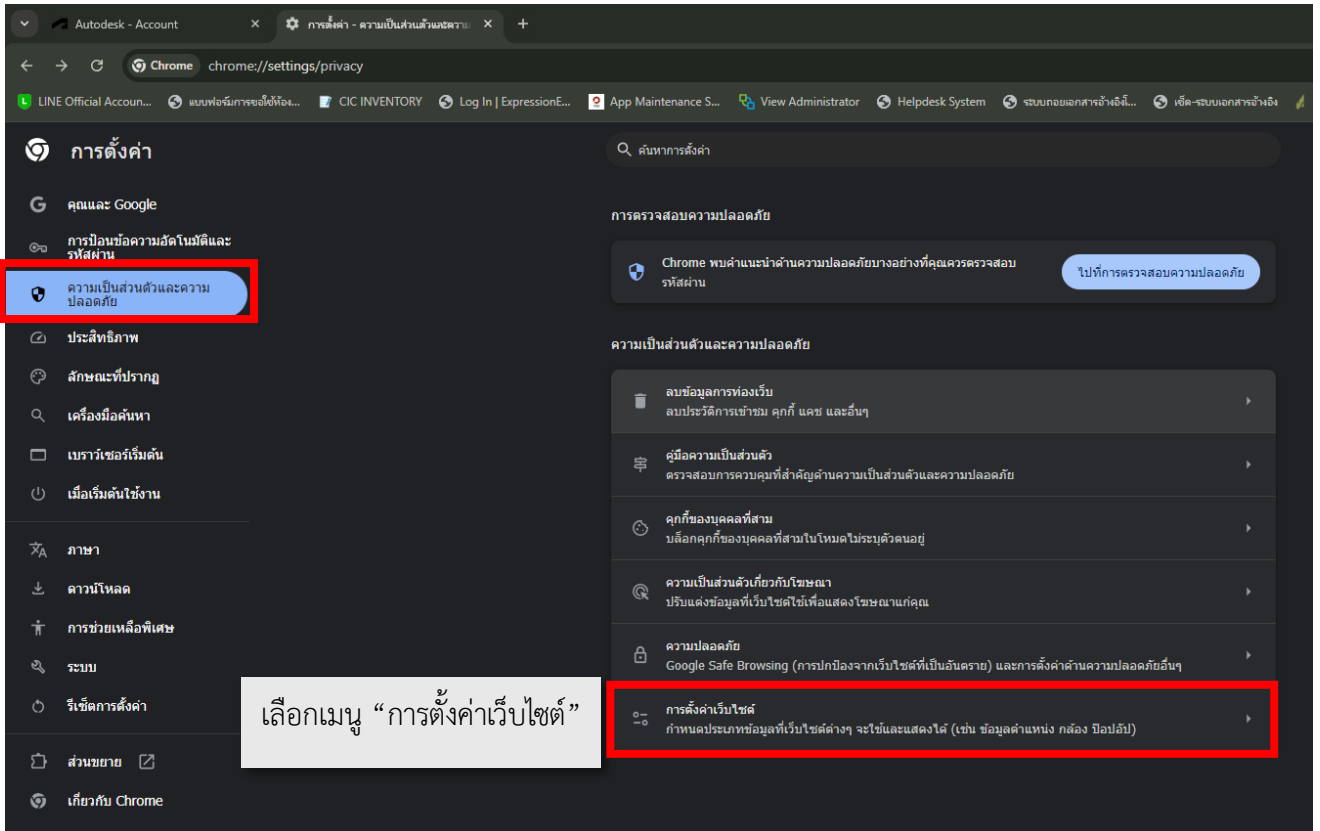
Autodesk - Account
การตั้งค่า - ความเป็นส่วนตัวและความ
Chrome chrome://settings/privacy
LINE Official Accoun... แบบฟอร์มการขอใช้ห้อง... CIC INVENTORY Log In | ExpressionE... App Maintenance S... View Administrator Helpdesk System ระบบถอยเอกสารอ้างอิงใ... เช็ค-ระบบเอกสารอ้างอิง

การตั้งค่า
ค้นหาการตั้งค่า

คุณและ Google
การป้อนข้อความอัตโนมัติและรหัสผ่าน
ความเป็นส่วนตัวและความปลอดภัย
ประสิทธิภาพ
ลักษณะที่ปรากฏ
เครื่องมือค้นหา
เบราว์เซอร์เริ่มต้น
เมื่อเริ่มต้นใช้งาน
ภาษา
ดาวน์โหลด
การช่วยเหลือพิเศษ
ระบบ
รีเซ็ตการตั้งค่า
ส่วนขยาย
เกี่ยวกับ Chrome

การตรวจสอบความปลอดภัย
Chrome พบคำแนะนำด้านความปลอดภัยบางอย่างที่คุณควรตรวจสอบ รหัสผ่าน
ไปที่การตรวจสอบความปลอดภัย

ความเป็นส่วนตัวและความปลอดภัย
ลบข้อมูลการท่องเว็บ
ลบประวัติการเข้าชม คุกกี้ แคช และอื่นๆ
คู่มือความเป็นส่วนตัว
ตรวจสอบการควบคุมที่สำคัญด้านความเป็นส่วนตัวและความปลอดภัย
คุกกี้ของบุคคลที่สาม
บล็อกคุกกี้ของบุคคลที่สามในโหมดไม่ระบุตัวตนอยู่
ความเป็นส่วนตัวเกี่ยวกับโฆษณา
ปรับแต่งข้อมูลที่เว็บไซต์ใช้เพื่อแสดงโฆษณาแก่คุณ
ความปลอดภัย
Google Safe Browsing (การปกป้องจากเว็บไซต์ที่เป็นอันตราย) และการตั้งค่าด้านความปลอดภัยอื่นๆ
การตั้งค่าเว็บไซต์
กำหนดประเภทข้อมูลที่เว็บไซต์ต่างๆ จะใช้และแสดงได้ (เช่น ข้อมูลตำแหน่ง กล้อง ป๊อปอัป)

เลือกเมนู “การตั้งค่าเว็บไซต์”